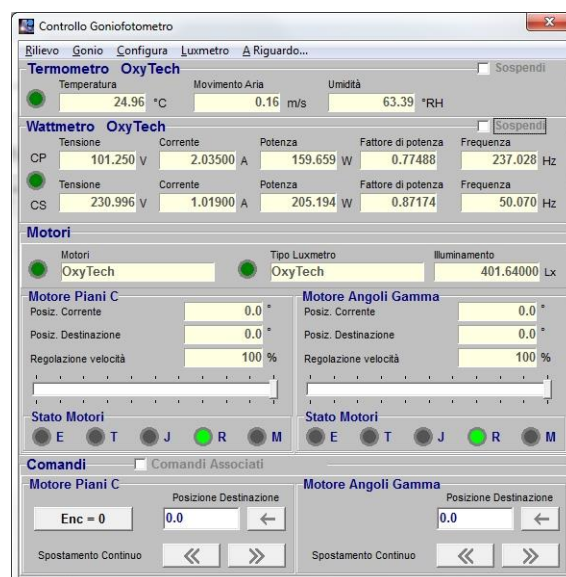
Controllo Goniofotometro

Rilievo Gonio Configura Luxmetro A Riguardo...

Termometro OxyTech
Sospendi
Temperatura 24.96 °C
Movimento Aria 0.16 m/s
Umidità 63.39 °RH

Wattmetro OxyTech
Sospendi
CP Tensione 101.250 V Corrente 2.03500 A Potenza 159.659 W Fattore di potenza 0.77488 Frequenza 237.028 Hz
CS Tensione 230.996 V Corrente 1.01900 A Potenza 205.194 W Fattore di potenza 0.87174 Frequenza 50.070 Hz

Motori
Motori OxyTech
Tipo Luxmetro OxyTech
Illuminamento 401.64000 Lx

Motore Piani C
Posiz. Corrente 0.0 °
Posiz. Destinazione 0.0 °
Regolazione velocità 100 %

Motore Angoli Gamma
Posiz. Corrente 0.0 °
Posiz. Destinazione 0.0 °
Regolazione velocità 100 %

Stato Motori
E T J R M

Stato Motori
E T J R M

Comandi
Comandi Associati

Motore Piani C
Posizione Destinazione
Enc = 0
0.0
←
Spostamento Continuo
«
»

Motore Angoli Gamma
Posizione Destinazione
0.0
←
Spostamento Continuo
«
»